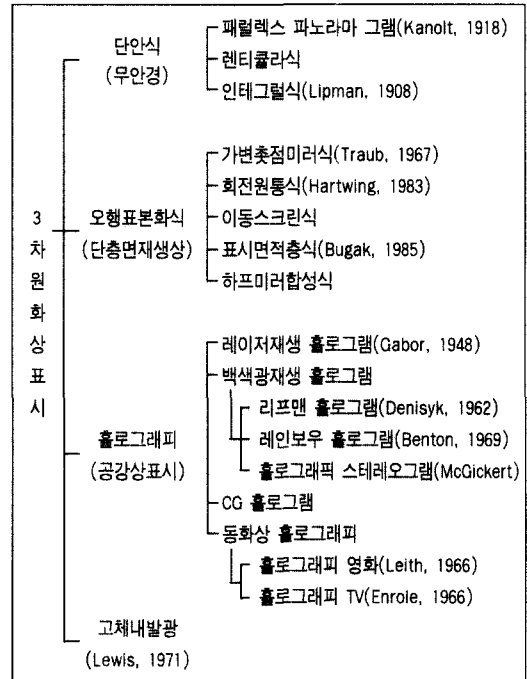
3
차
원
화
상
표
시

단안식
(무안경)

패럴렉스 파노라마 그램(Kanolt, 1918)
렌티큘라식
인테그럴식(Lipman, 1908)

오행표본화식
(단층면재생상)

가변촛점미러식(Traub, 1967)
회전원통식(Hartwing, 1983)
이동스크린식
표시면적층식(Bugak, 1985)
하프미러합성식

홀로그래피
(공간상표시)

레이저재생 홀로그램(Gabor, 1948)
백색광재생 홀로그램
리프맨 홀로그램(Denisyk, 1962)
레인보우 홀로그램(Benton, 1969)
홀로그래픽 스테레오그램(McGickert)
CG 홀로그램
동화상 홀로그래피
홀로그래피 영화(Leith, 1966)
홀로그래피 TV(Enrole, 1966)

고체내발광
(Lewis, 1971)